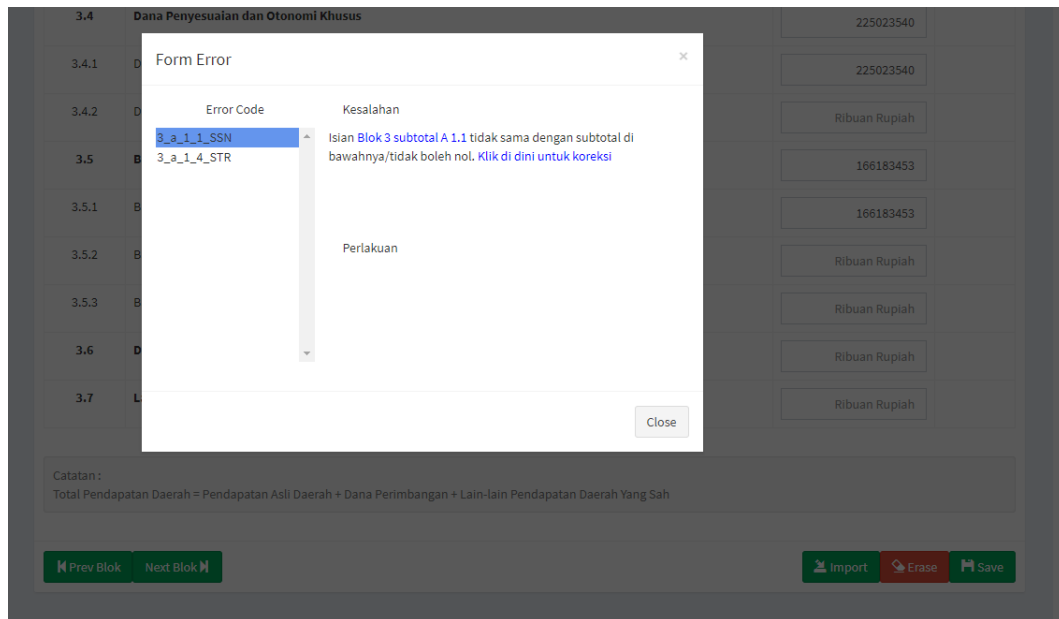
| 3.4 | Dana Penyesuaian dan Otonomi Khusus | 225023540 |
|---|---|---|
| 3.4.1 | D | 225023540 |
| 3.4.2 | D | Ribuan Rupiah |
| 3.5 | B | 166183453 |
| 3.5.1 | B | 166183453 |
| 3.5.2 | B | Ribuan Rupiah |
| 3.5.3 | B | Ribuan Rupiah |
| 3.6 | D | Ribuan Rupiah |
| 3.7 | L | Ribuan Rupiah |

Form Error

×

Error Code

3_a_1_1_SSN
3_a_1_4_STR

Kesalahan

Isian Blok 3 subtotal A 1.1 tidak sama dengan subtotal di bawahnya/tidak boleh nol. Klik di dini untuk koreksi

Perlakuan

Close

Catatan :
Total Pendapatan Daerah = Pendapatan Asli Daerah + Dana Perimbangan + Lain-lain Pendapatan Daerah Yang Sah

Prev Blok Next Blok

Import Erase Save